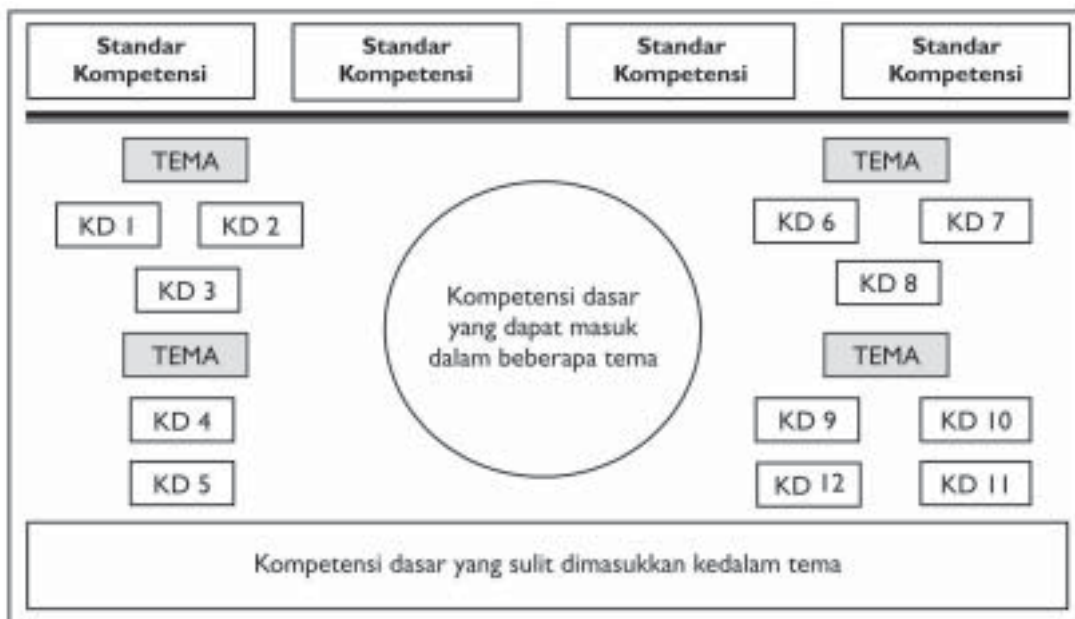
Standar Kompetensi

Standar Kompetensi

Standar Kompetensi

Standar Kompetensi

TEMA

KD 1

KD 2

KD 3

TEMA

KD 4

KD 5

Kompetensi dasar yang dapat masuk dalam beberapa tema

TEMA

KD 6

KD 7

KD 8

TEMA

KD 9

KD 10

KD 12

KD 11

Kompetensi dasar yang sulit dimasukkan kedalam tema